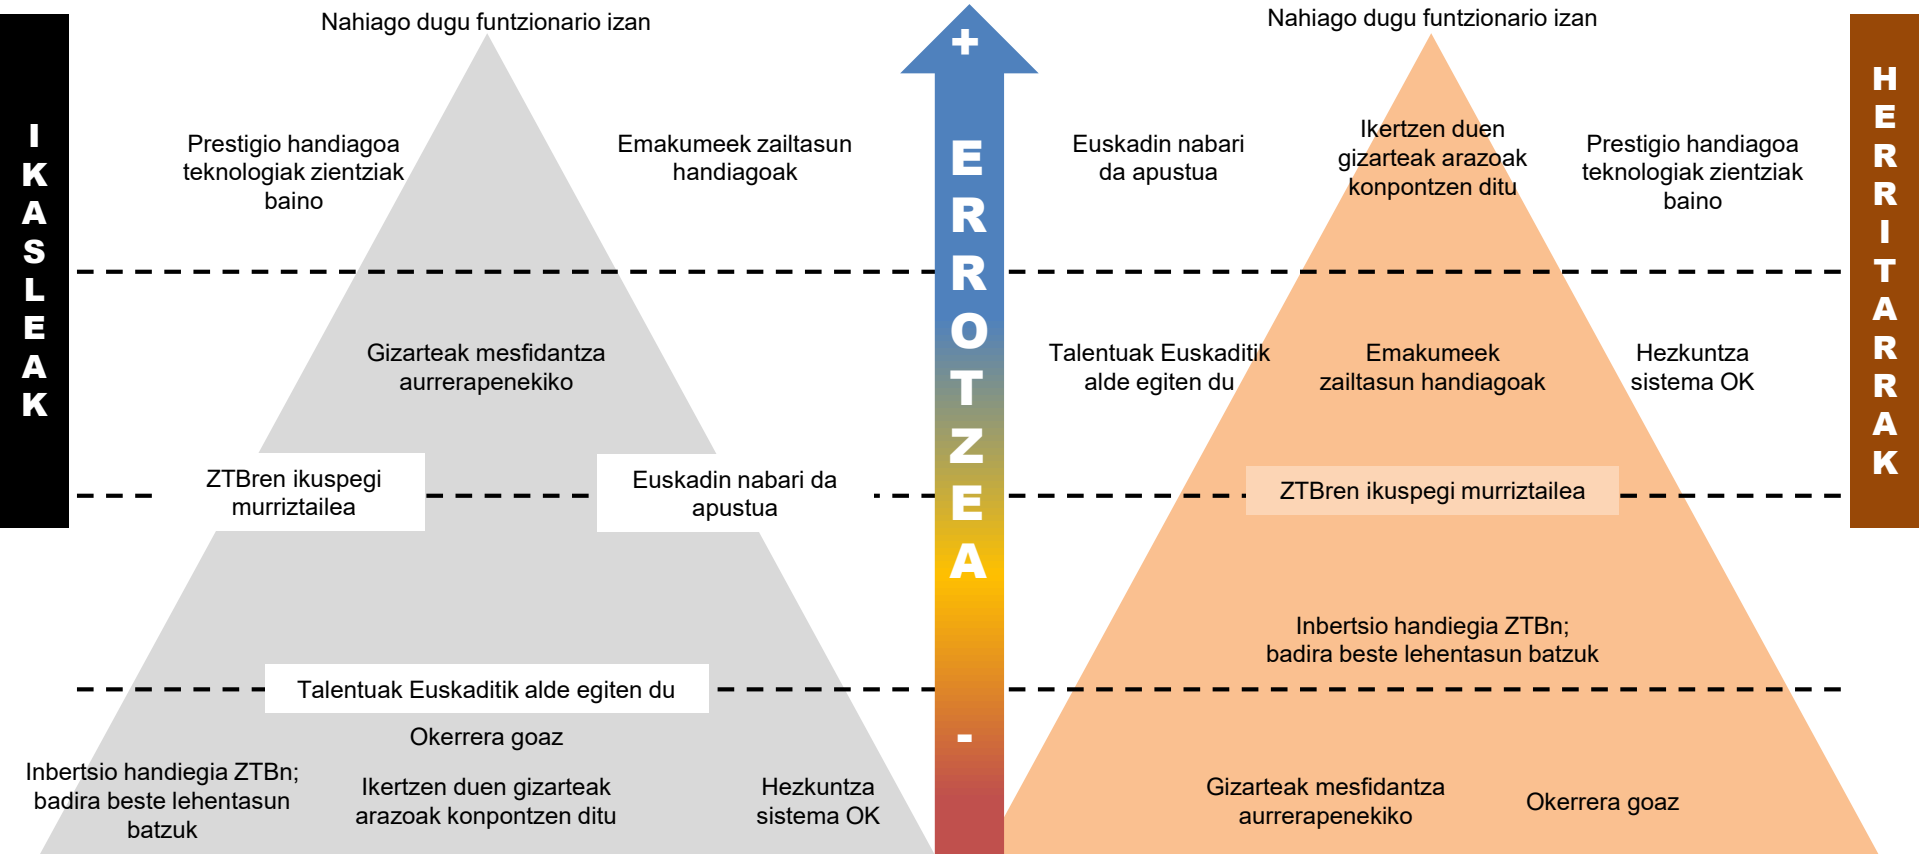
IKASLEAK

Nahiago dugu funtzionario izan

Prestigio handiagoa teknologiak zientziak baino

Emakumeek zailtasun handiagoak

Gizarteak mesfidantza aurrerapenekiko

ZTBren ikuspegi murriztailea

Euskadin nabari da apustua

Talentuak Euskaditik alde egiten du

Okerrera goaz

Inbertsio handiegia ZTBn; badira beste lehentasun batzuk

Ikertzen duen gizarteak arazoak konpontzen ditu

Hezkuntza sistema OK

+

ERROTZEA

-

HERRITARRAK

Nahiago dugu funtzionario izan

Euskadin nabari da apustua

Ikertzen duen gizarteak arazoak konpontzen ditu

Prestigio handiagoa teknologiak zientziak baino

Talentuak Euskaditik alde egiten du

Emakumeek zailtasun handiagoak

Hezkuntza sistema OK

ZTBren ikuspegi murriztailea

Inbertsio handiegia ZTBn; badira beste lehentasun batzuk

Gizarteak mesfidantza aurrerapenekiko

Okerrera goaz